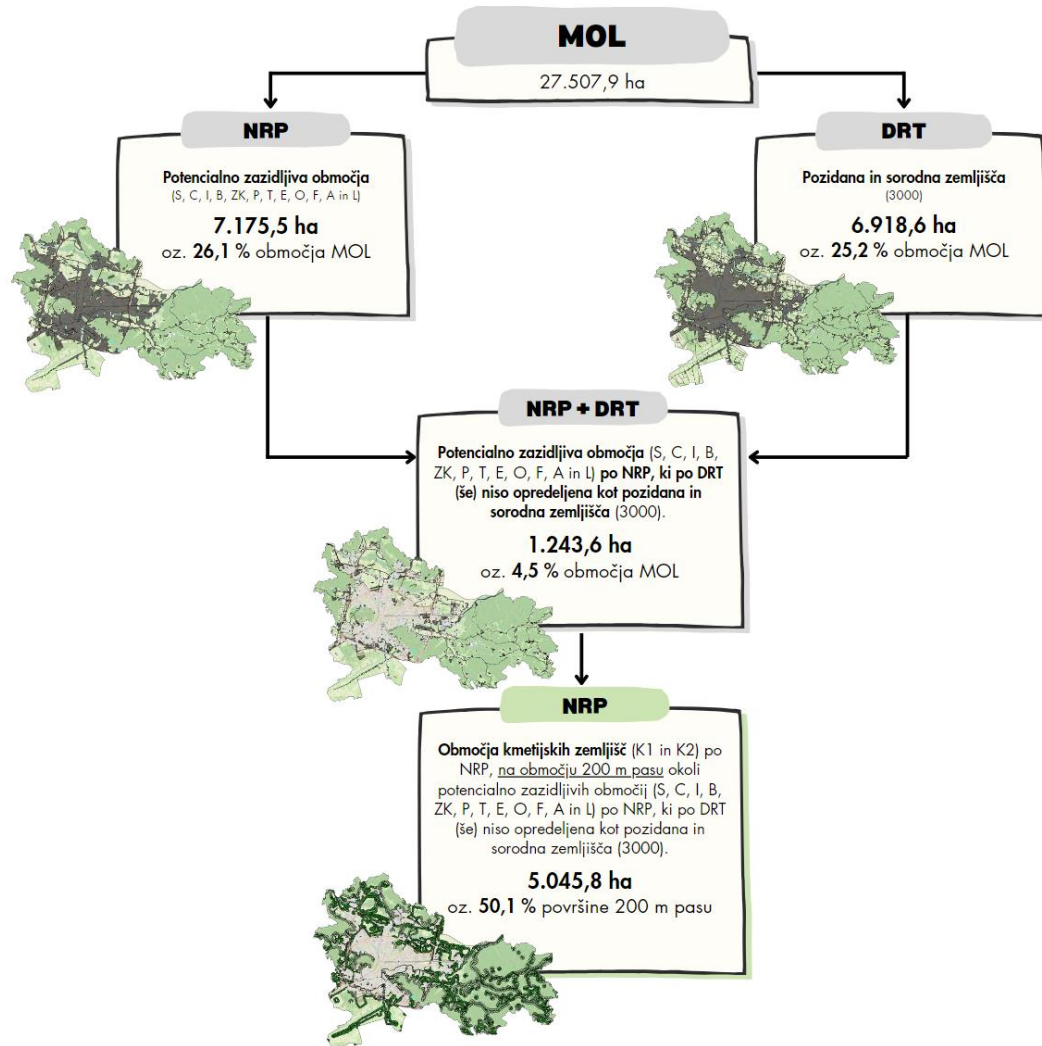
MOL

27.507,9 ha

NRP

Potencialno zazidljiva območja
(S, C, I, B, ZK, P, T, E, O, F, A in L)

7.175,5 ha
oz. 26,1 % območja MOL

DRT

Pozidana in sorodna zemljišča
(3000)

6.918,6 ha
oz. 25,2 % območja MOL

NRP + DRT

Potencialno zazidljiva območja (S, C, I, B, ZK, P, T, E, O, F, A in L) po NRP, ki po DRT (še) niso opredeljena kot pozidana in sorodna zemljišča (3000).

1.243,6 ha
oz. 4,5 % območja MOL

NRP

Območja kmetijskih zemljišč (K1 in K2) po NRP, na območju 200 m pasu okoli potencialno zazidljivih območij (S, C, I, B, ZK, P, T, E, O, F, A in L) po NRP, ki po DRT (še) niso opredeljena kot pozidana in sorodna zemljišča (3000).

5.045,8 ha
oz. 50,1 % površine 200 m pasu